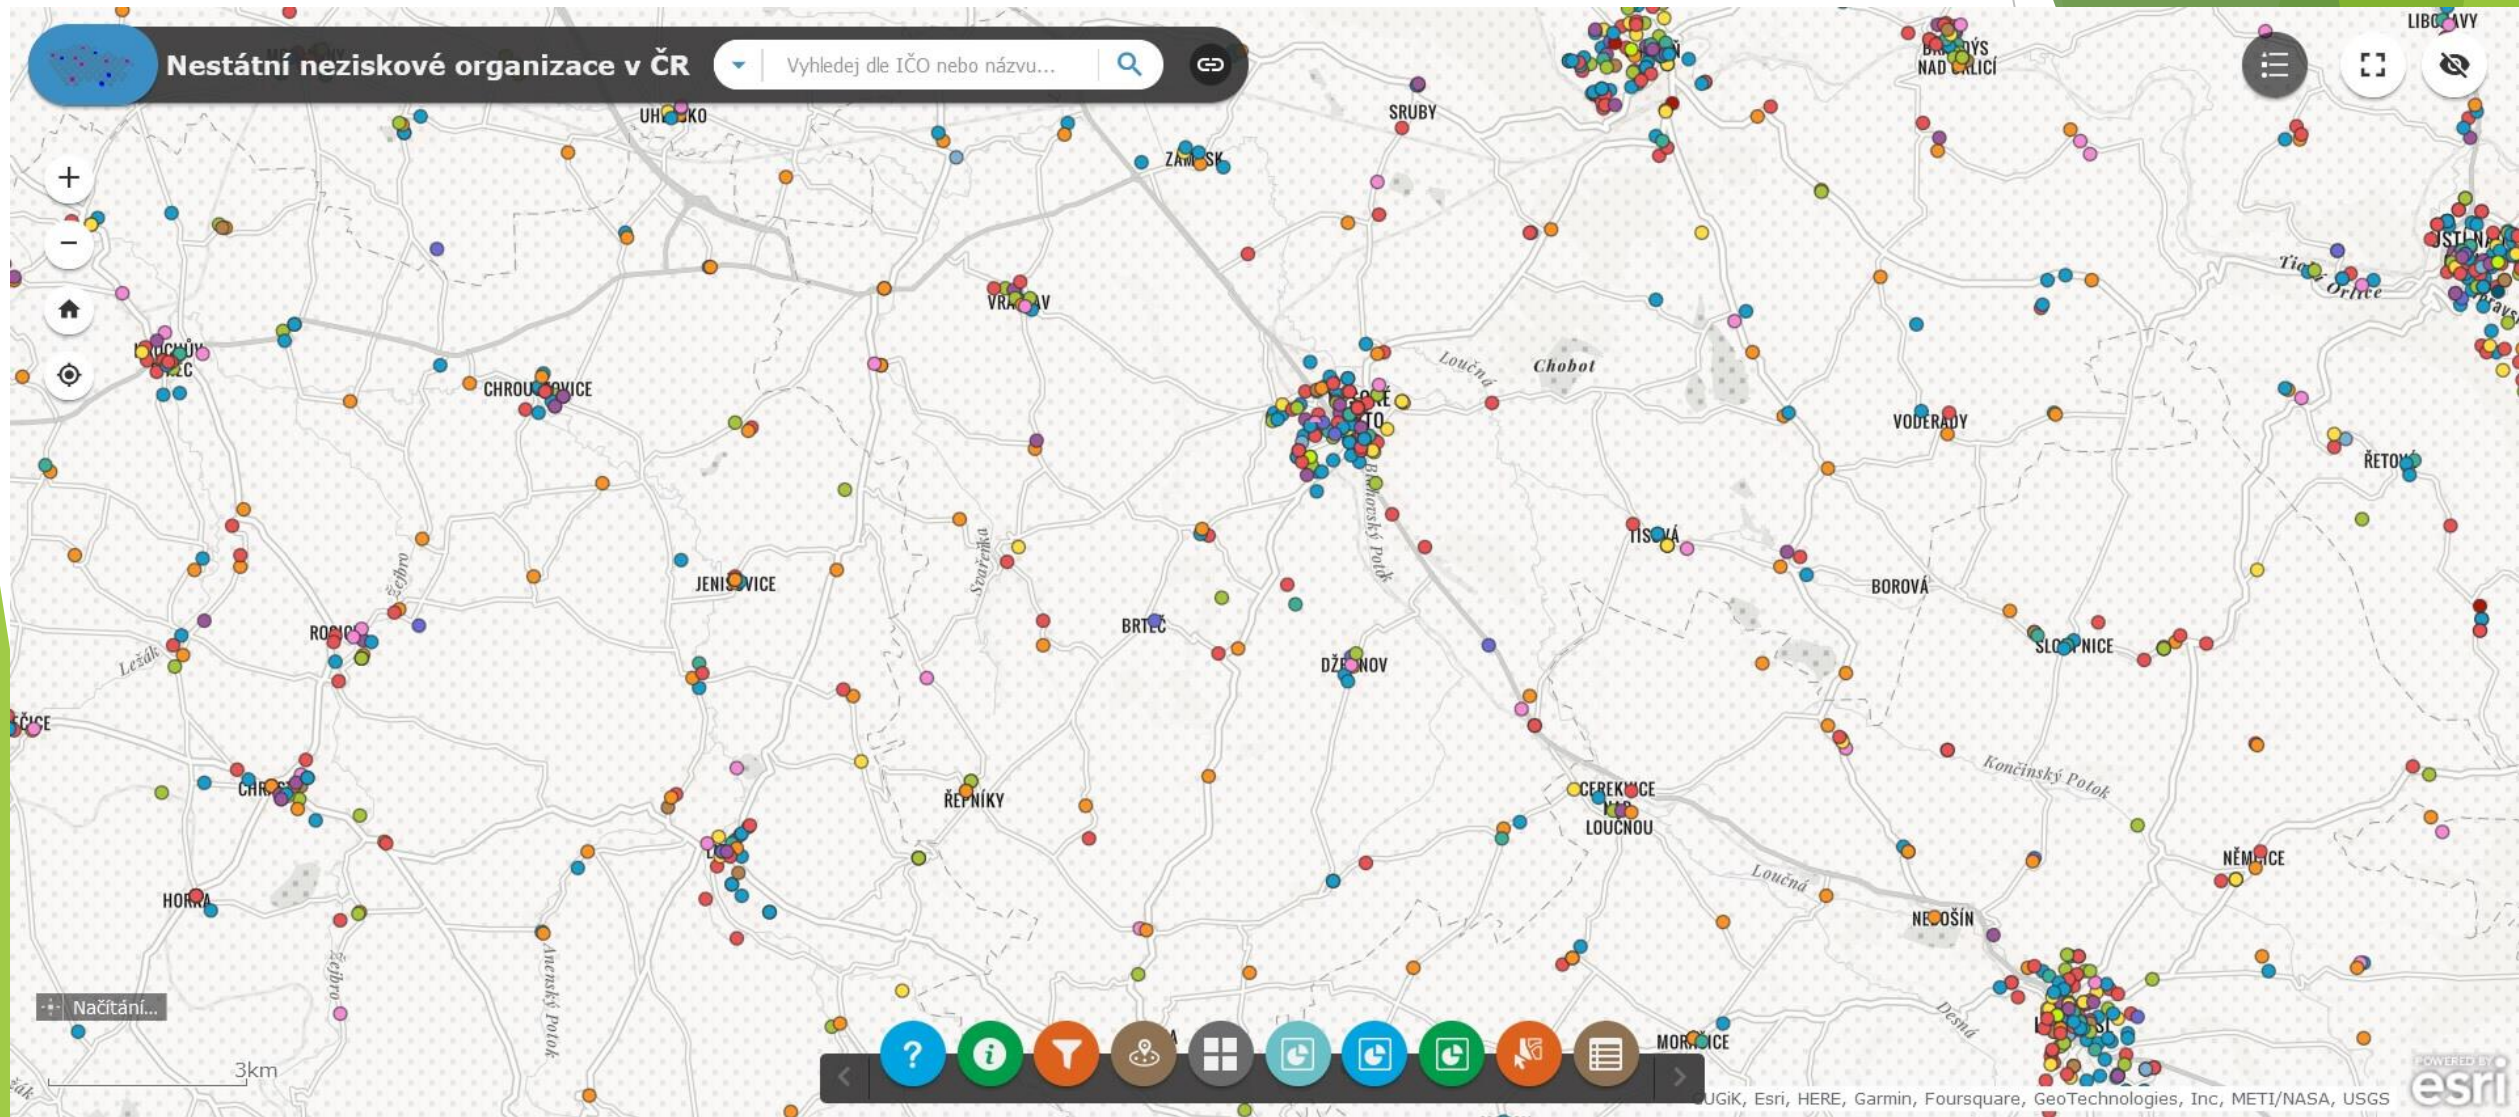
Nestátní neziskové organizace v ČR

Vyhledej dle IČO nebo názvu...

UH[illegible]KO
ZÁM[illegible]SK
SRUBY
B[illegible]DYS NAD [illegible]LICÍ
LIBO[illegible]AVY
VRA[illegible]AV
Loučná
Chobot
CHROU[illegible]OVICE
VODERADY
ŘETO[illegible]
TISOVÁ
BOROVÁ
JENIS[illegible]VICE
Svatenka
Žejbro
BRTEČ
ROS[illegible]
Lešák
DŽ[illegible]NOV
SLO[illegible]NICE
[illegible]ICE
Končinský Potok
CHR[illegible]
ŘEPNÍKY
CEREKVICE NAD LOUČNOU
NĚM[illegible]ICE
Loučná
HORKA
NE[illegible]OŠÍN
Desná
Žejbro
Anenský Potok
MOR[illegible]ICE
Načítání...
3km
UGiK, Esri, HERE, Garmin, Foursquare, GeoTechnologies, Inc, METI/NASA, USGS
POWERED BY esri